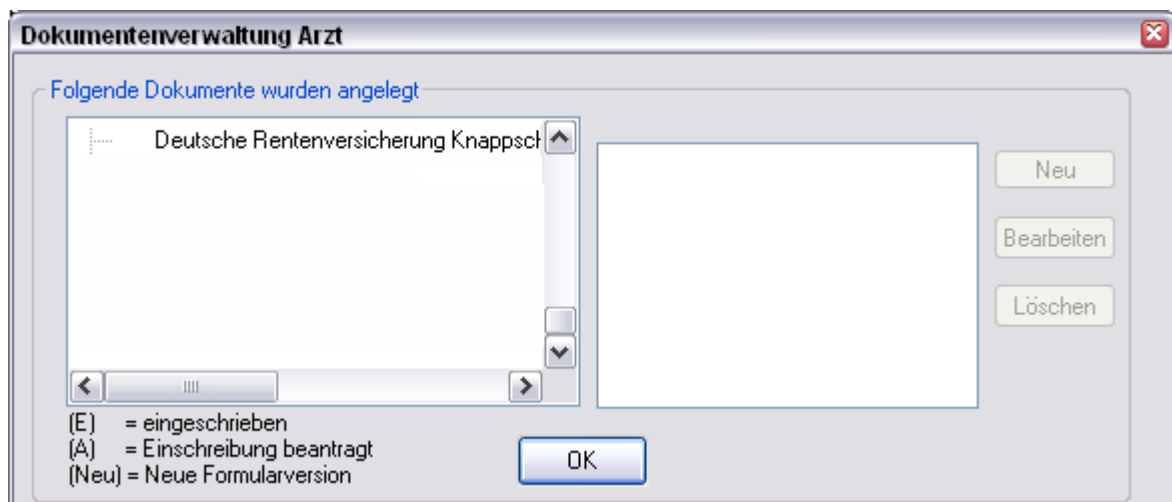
Dokumentenverwaltung Arzt

Folgende Dokumente wurden angelegt

Deutsche Rentenversicherung Knappsch

Neu

Bearbeiten

Löschen

(E) = eingeschrieben
(A) = Einschreibung beantragt
(Neu) = Neue Formularversion

OK